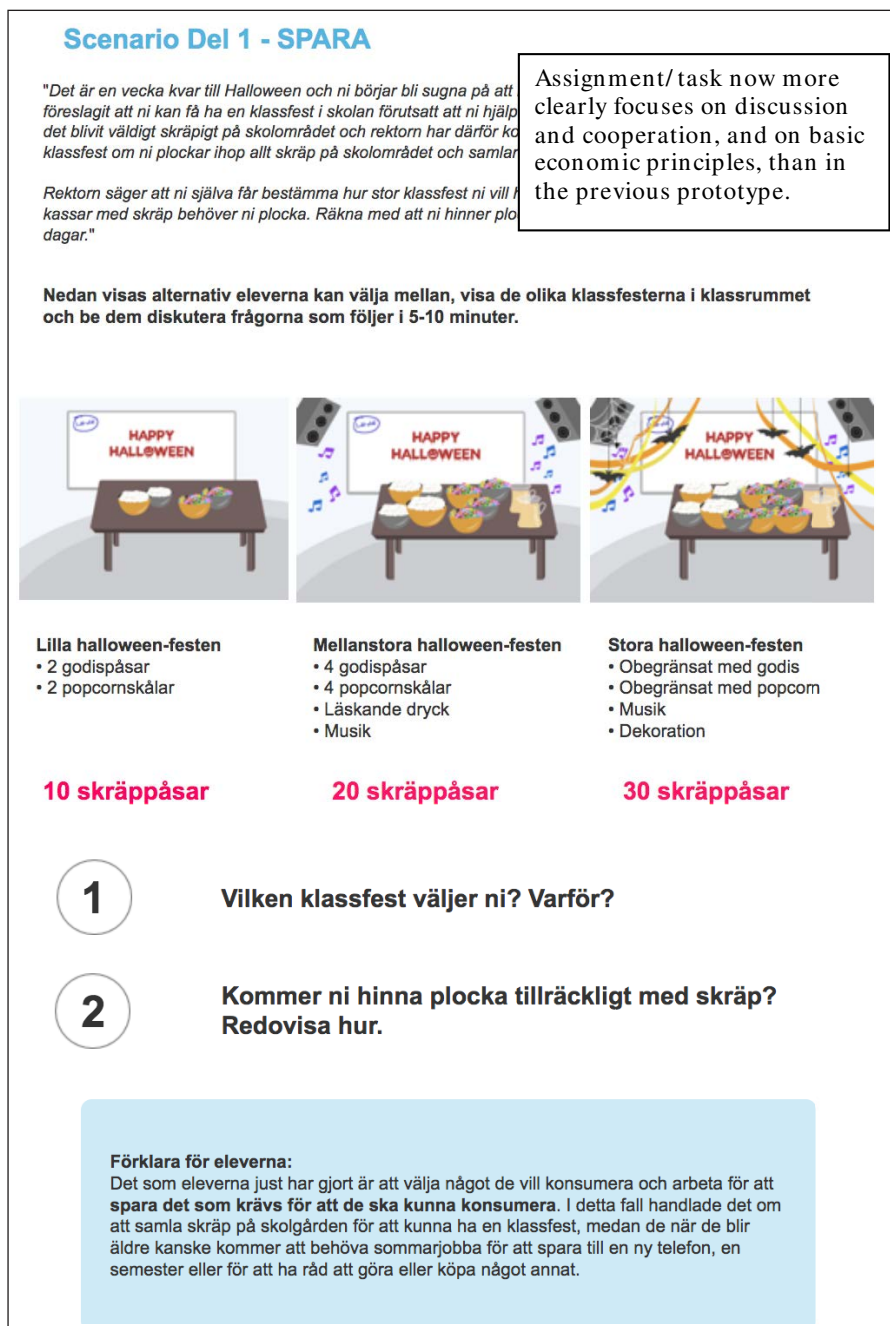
Scenario Del 1 - SPARA

"Det är en vecka kvar till Halloween och ni börjar bli sugna på att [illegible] föreslagit att ni kan få ha en klassfest i skolan förutsatt att ni hjälp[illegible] det blivit väldigt skräpigt på skolområdet och rektorn har därför ko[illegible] klassfest om ni plockar ihop allt skräp på skolområdet och samlar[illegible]

Rektorn säger att ni själva får bestämma hur stor klassfest ni vill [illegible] kassar med skräp behöver ni plocka. Räkna med att ni hinner plo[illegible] dagar."

Assignment/ task now more clearly focuses on discussion and cooperation, and on basic economic principles, than in the previous prototype.

Nedan visas alternativ eleverna kan välja mellan, visa de olika klassfesterna i klassrummet och be dem diskutera frågorna som följer i 5-10 minuter.

HAPPY HALLOWEEN

HAPPY HALLOWEEN

HAPPY HALLOWEEN

Lilla halloween-festen
• 2 godispåsar
• 2 popcornskålar

Mellanstora halloween-festen
• 4 godispåsar
• 4 popcornskålar
• Läskande dryck
• Musik

Stora halloween-festen
• Obegränsat med godis
• Obegränsat med popcorn
• Musik
• Dekoration

10 skräppåsar

20 skräppåsar

30 skräppåsar

1 Vilken klassfest väljer ni? Varför?

2 Kommer ni hinna plocka tillräckligt med skräp? Redovisa hur.

Förklara för eleverna:
Det som eleverna just har gjort är att välja något de vill konsumera och arbeta för att spara det som krävs för att de ska kunna konsumera. I detta fall handlade det om att samla skräp på skolgården för att kunna ha en klassfest, medan de när de blir äldre kanske kommer att behöva sommarjobba för att spara till en ny telefon, en semester eller för att ha råd att göra eller köpa något annat.